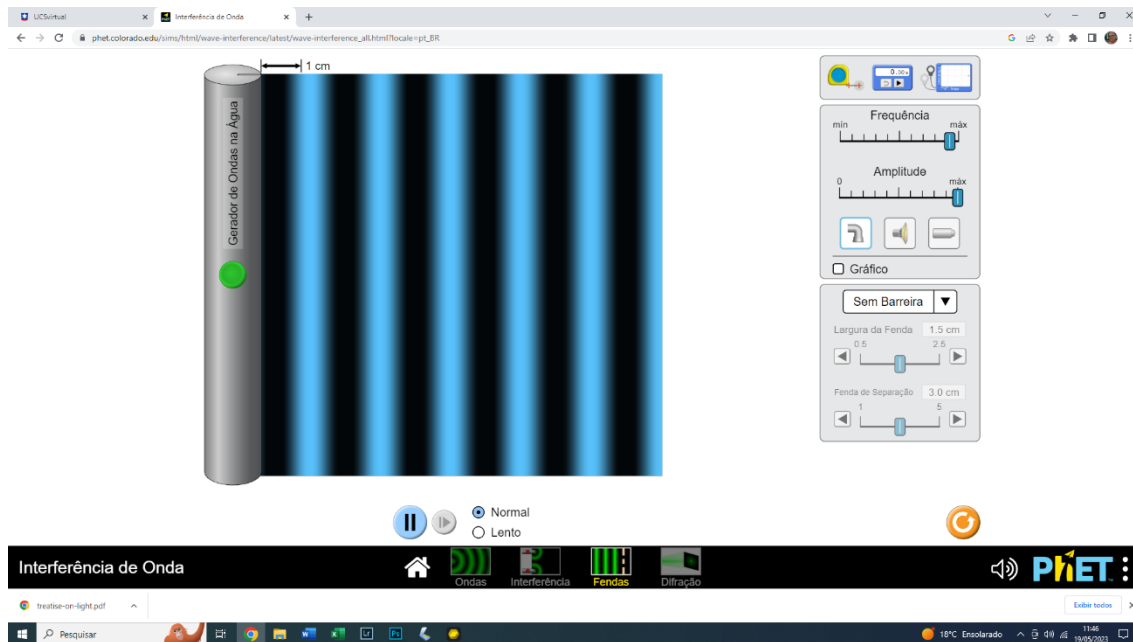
UCSvirtual
Interferência de Onda
phet.colorado.edu/sims/html/wave-interference/latest/wave-interference_all.html?locale=pt_BR

1 cm

Gerador de Ondas na Água

Frequência
min
máx

Amplitude
0
máx

Gráfico

Sem Barreira

Largura da Fenda 1.5 cm
0.5
2.5

Fenda de Separação 3.0 cm
1
5

Normal
Lento

Interferência de Onda
Ondas
Interferência
Fendas
Difração
PhET

treatise-on-light.pdf
Exibir todos

Pesquisar
18°C Ensolarado
11:46
19/05/2023